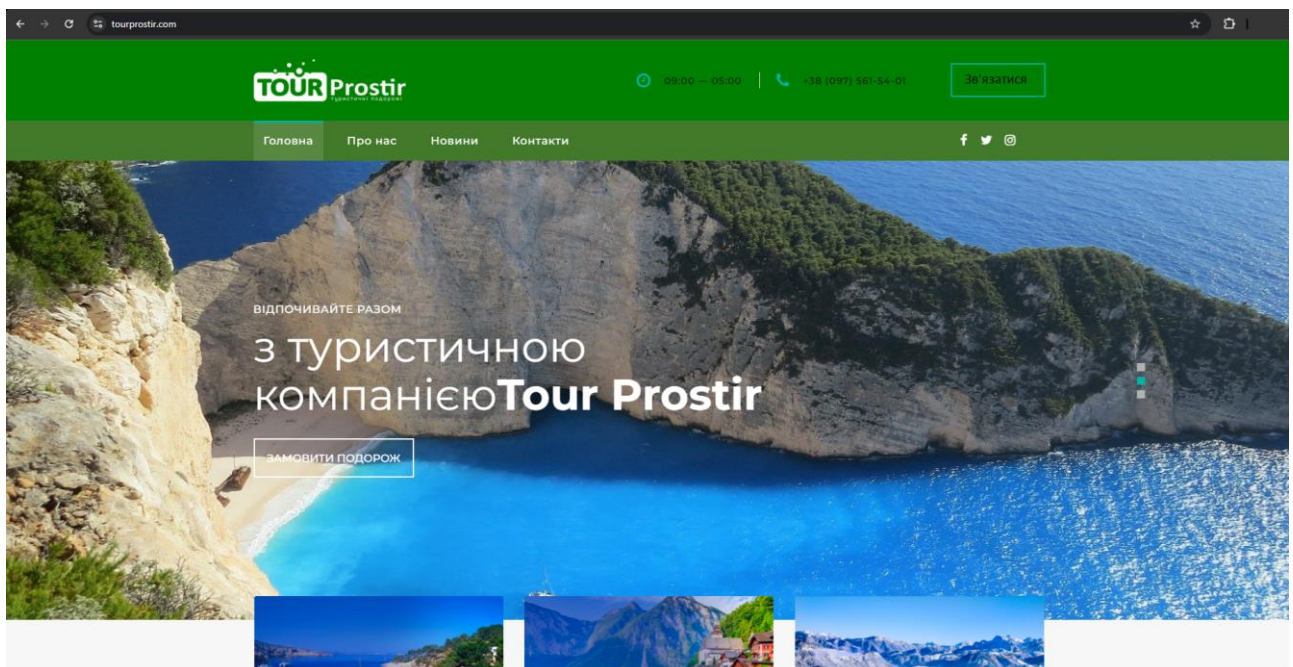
tourprostir.com

TOUR Prostir
туристичні подорожі

09:00 — 05:00 | +38 (097) 561-54-01

Зв'язатися

Головна
Про нас
Новини
Контакти

ВІДПОЧИВАЙТЕ РАЗОМ

з туристичною компанієюTour Prostir

ЗАМОВИТИ ПОДОРОЖ